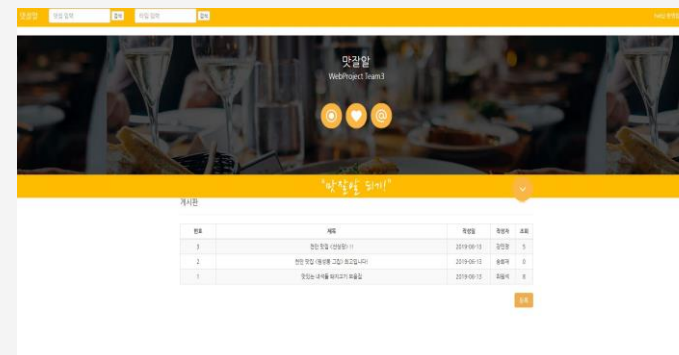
맛잘알 맛집 검색 검색 맛집 검색 검색

맛잘알
WebProject Team3

"맛잘알 되기"

게시판

| 번호 | 제목 | 작성일 | 작성자 | 조회 |
|---|---|---|---|---|
| 3 | 천안 맛집 (신방동) !! | 2019-06-13 | 김민정 | 5 |
| 2 | 천안 맛집 (쌍용동 고집) 최고입니다! | 2019-06-13 | 송혜자 | 0 |
| 1 | 맛집는 내게를 돼지고기 외출집 | 2019-06-13 | 최용재 | 0 |

등록